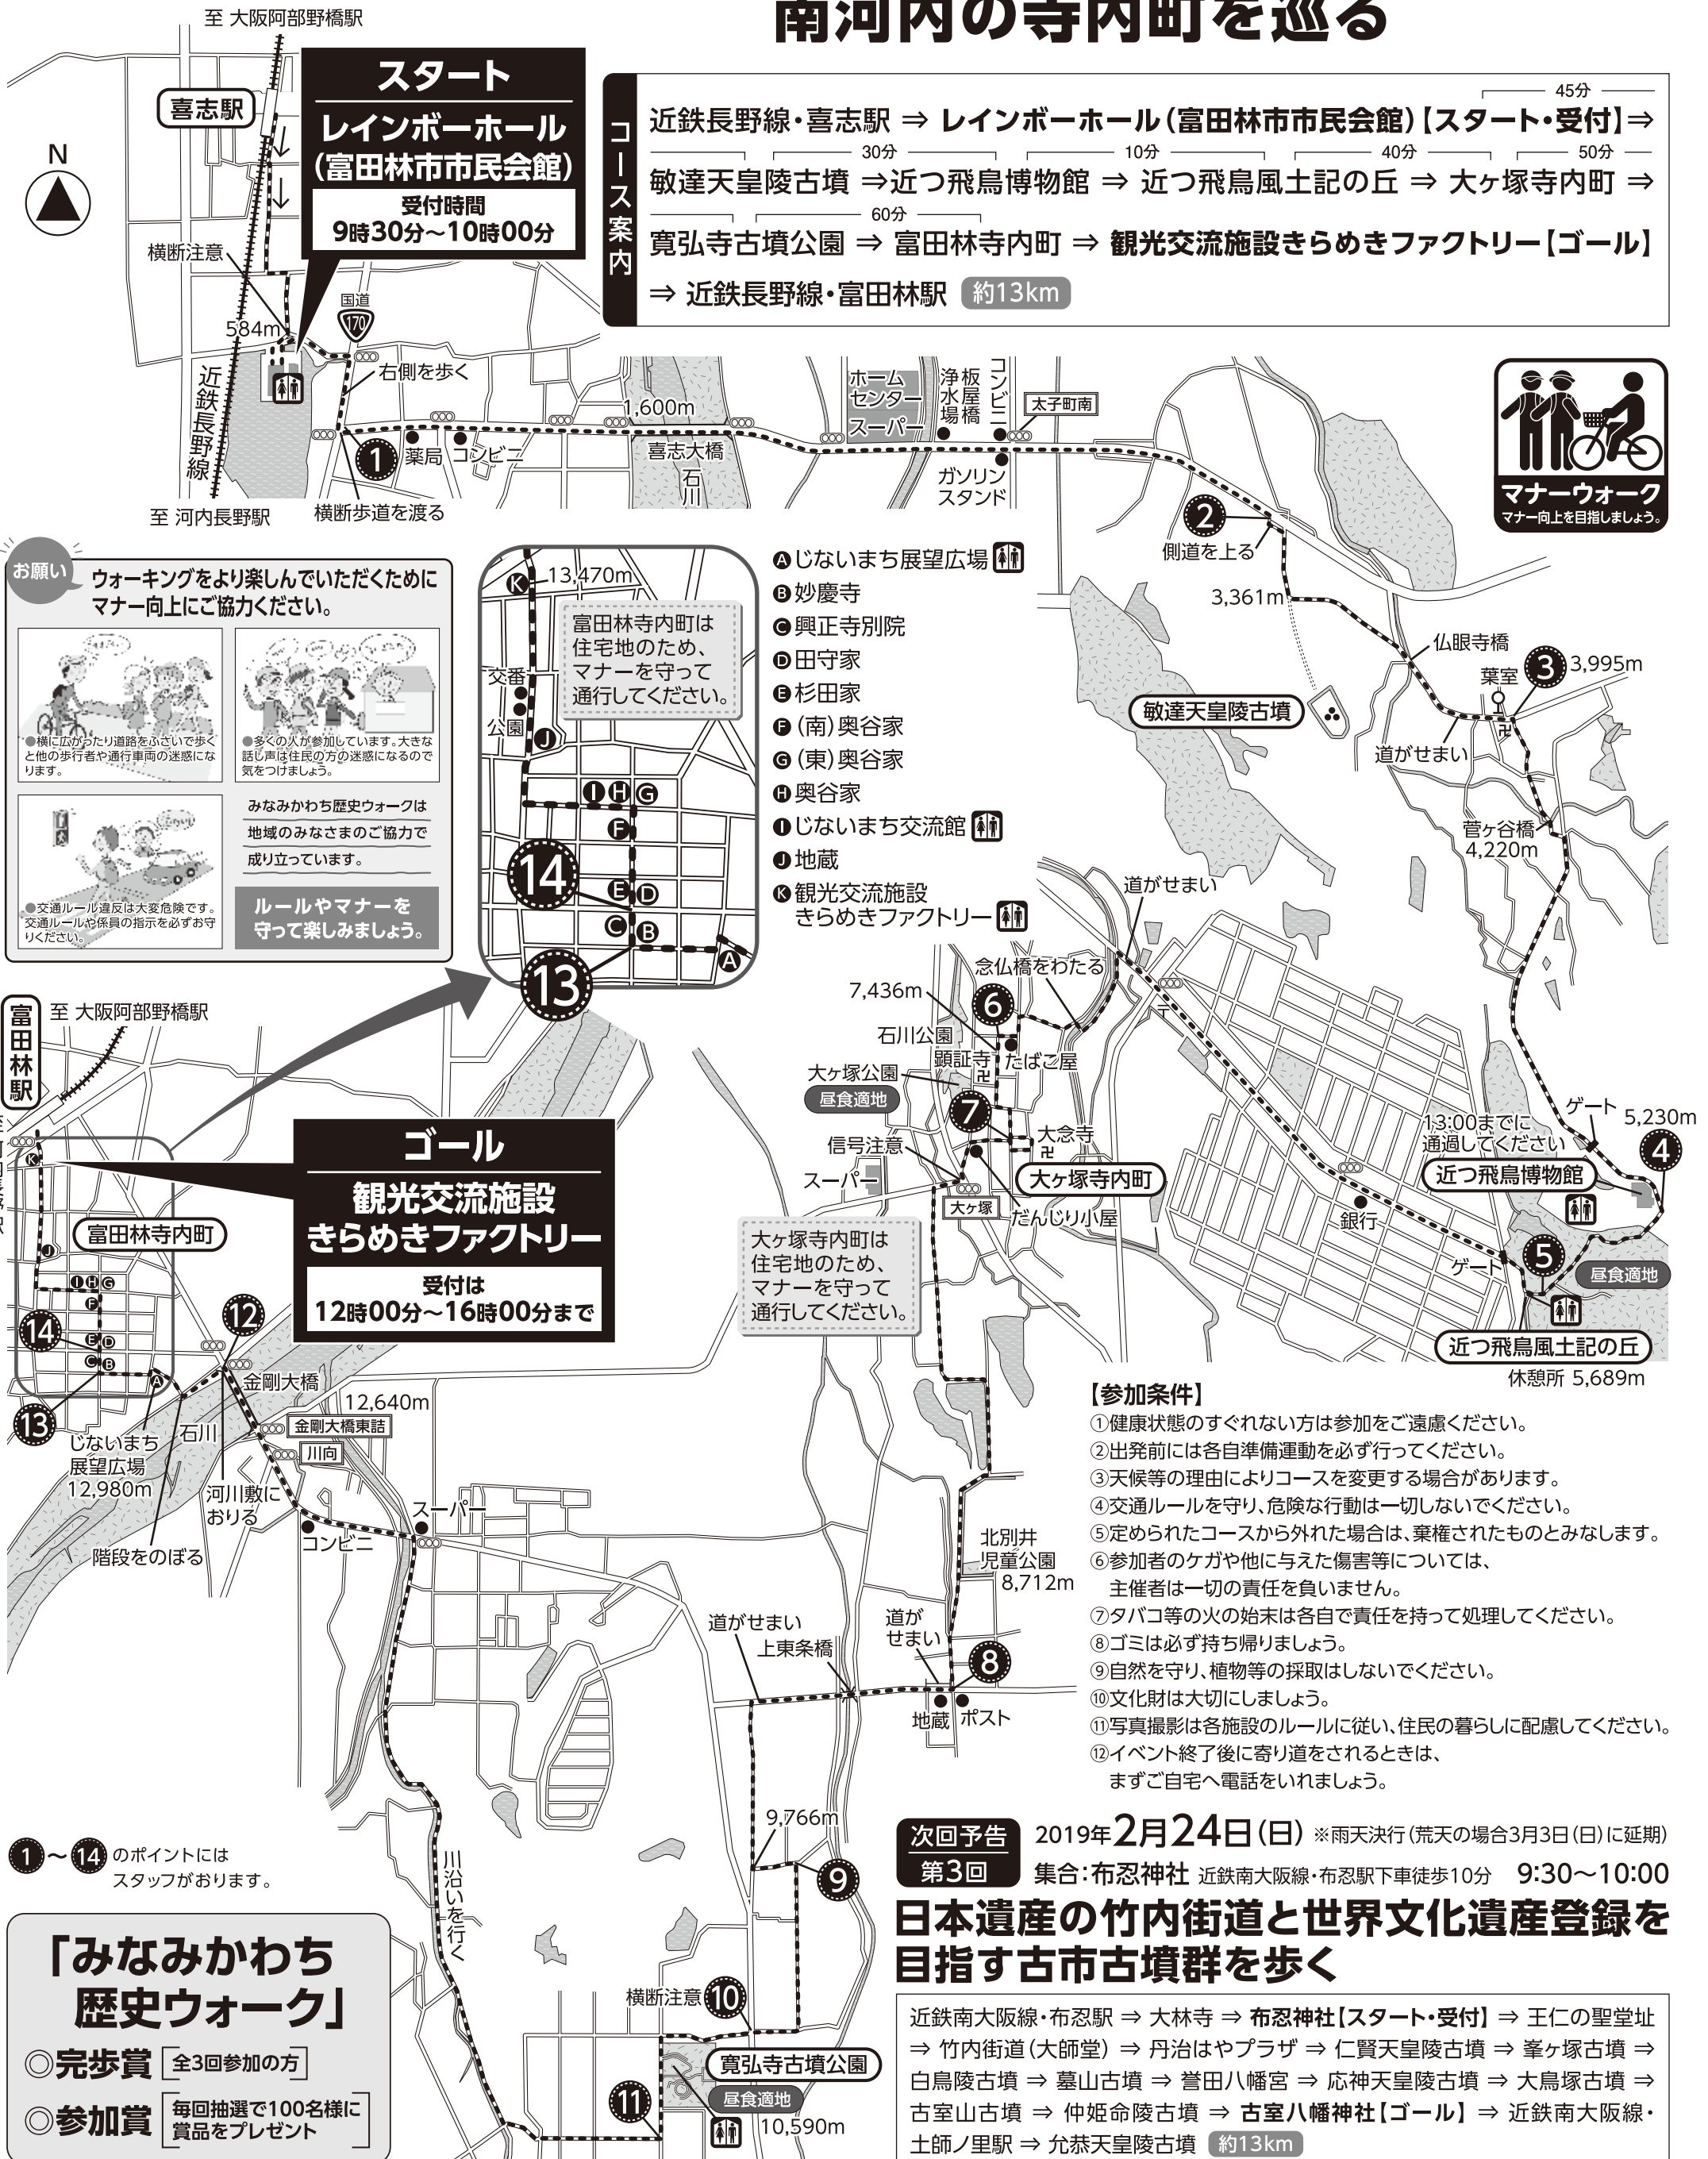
南河内の寺内町を巡る

至 大阪阿部野橋駅

喜志駅

スタート
レインボーホール
(富田林市市民会館)
受付時間
9時30分～10時00分

コース案内
近鉄長野線・喜志駅 ⇒ 45分 レインボーホール(富田林市市民会館)【スタート・受付】⇒ 30分 敏達天皇陵古墳 ⇒ 10分 近つ飛鳥博物館 ⇒ 40分 近つ飛鳥風土記の丘 ⇒ 50分 大ヶ塚寺内町 ⇒ 60分 寛弘寺古墳公園 ⇒ 富田林寺内町 ⇒ 観光交流施設きらめきファクトリー【ゴール】⇒ 近鉄長野線・富田林駅 約13km

N

横断注意
584m
国道 170
右側を歩く
近鉄長野線
1,600m
薬局 コンビニ
喜志大橋
石川
ホームセンター スーパー
浄水場
板屋橋
コンビニ
太子町南
ガソリンスタンド
至 河内長野駅
横断歩道を渡る

マナーウォーク
マナー向上を目指しましょう。

側道を上る
3,361m
仏眼寺橋
葉室
3,995m
敏達天皇陵古墳
道がせまい
菅ヶ谷橋
4,220m

お願い
ウォーキングをより楽しんでいただくためにマナー向上にご協力ください。
●横に広がったり道路をふさいで歩くと他の歩行者や通行車両の迷惑になります。
●多くの人が参加しています。大きな話し声は住民の方の迷惑になるので気をつけましょう。
●交通ルール違反は大変危険です。交通ルールや係員の指示を必ずお守りください。
みなみかわち歴史ウォークは地域のみなさまのご協力で成り立っています。
ルールやマナーを守って楽しみましょう。

13,470m
富田林寺内町は住宅地のため、マナーを守って通行してください。
交番
公園

Ⓐじないまち展望広場
Ⓑ妙慶寺
Ⓒ興正寺別院
Ⓓ田守家
Ⓔ杉田家
Ⓕ(南)奥谷家
Ⓖ(東)奥谷家
Ⓗ奥谷家
Ⓘじないまち交流館
Ⓙ地蔵
Ⓚ観光交流施設きらめきファクトリー

道がせまい
念仏橋をわたる
7,436m
石川公園
顕証寺
たばこ屋
大ヶ塚公園
昼食適地
大念寺
信号注意
スーパー
大ヶ塚寺内町
大ヶ塚
だんじり小屋
ゲート
5,230m
13:00までに通過してください
近つ飛鳥博物館
銀行
ゲート
昼食適地
近つ飛鳥風土記の丘
休憩所 5,689m

富田林駅
至 大阪阿部野橋駅
富田林寺内町
ゴール
観光交流施設
きらめきファクトリー
受付は
12時00分～16時00分まで
大ヶ塚寺内町は住宅地のため、マナーを守って通行してください。

金剛大橋
12,640m
金剛大橋東詰
川向
石川
じないまち展望広場
12,980m
河川敷におりる
階段をのぼる
コンビニ
スーパー

【参加条件】
①健康状態のすぐれない方は参加をご遠慮ください。
②出発前には各自準備運動を必ず行ってください。
③天候等の理由によりコースを変更する場合があります。
④交通ルールを守り、危険な行動は一切しないでください。
⑤定められたコースから外れた場合は、棄権されたものとみなします。
⑥参加者のケガや他に与えた傷害等については、主催者は一切の責任を負いません。
⑦タバコ等の火の始末は各自で責任を持って処理してください。
⑧ゴミは必ず持ち帰りましょう。
⑨自然を守り、植物等の採取はしないでください。
⑩文化財は大切にしましょう。
⑪写真撮影は各施設のルールに従い、住民の暮らしに配慮してください。
⑫イベント終了後に寄り道をされるときは、まずご自宅へ電話をいれましょう。

北別井児童公園
8,712m
道がせまい
上東条橋
道がせまい
地蔵 ポスト
9,766m
川沿いを行く
横断注意
寛弘寺古墳公園
昼食適地
10,590m

1～14のポイントにはスタッフがおります。

「みなみかわち歴史ウォーク」
◎完歩賞 全3回参加の方
◎参加賞 毎回抽選で100名様に賞品をプレゼント

次回予告 第3回
2019年2月24日(日) ※雨天決行(荒天の場合3月3日(日)に延期)
集合:布忍神社 近鉄南大阪線・布忍駅下車徒歩10分 9:30～10:00
日本遺産の竹内街道と世界文化遺産登録を目指す古市古墳群を歩く
近鉄南大阪線・布忍駅 ⇒ 大林寺 ⇒ 布忍神社【スタート・受付】⇒ 王仁の聖堂址 ⇒ 竹内街道(大師堂) ⇒ 丹治はやプラザ ⇒ 仁賢天皇陵古墳 ⇒ 峯ヶ塚古墳 ⇒ 白鳥陵古墳 ⇒ 墓山古墳 ⇒ 誉田八幡宮 ⇒ 応神天皇陵古墳 ⇒ 大鳥塚古墳 ⇒ 古室山古墳 ⇒ 仲姫命陵古墳 ⇒ 古室八幡神社【ゴール】⇒ 近鉄南大阪線・土師ノ里駅 ⇒ 允恭天皇陵古墳 約13km